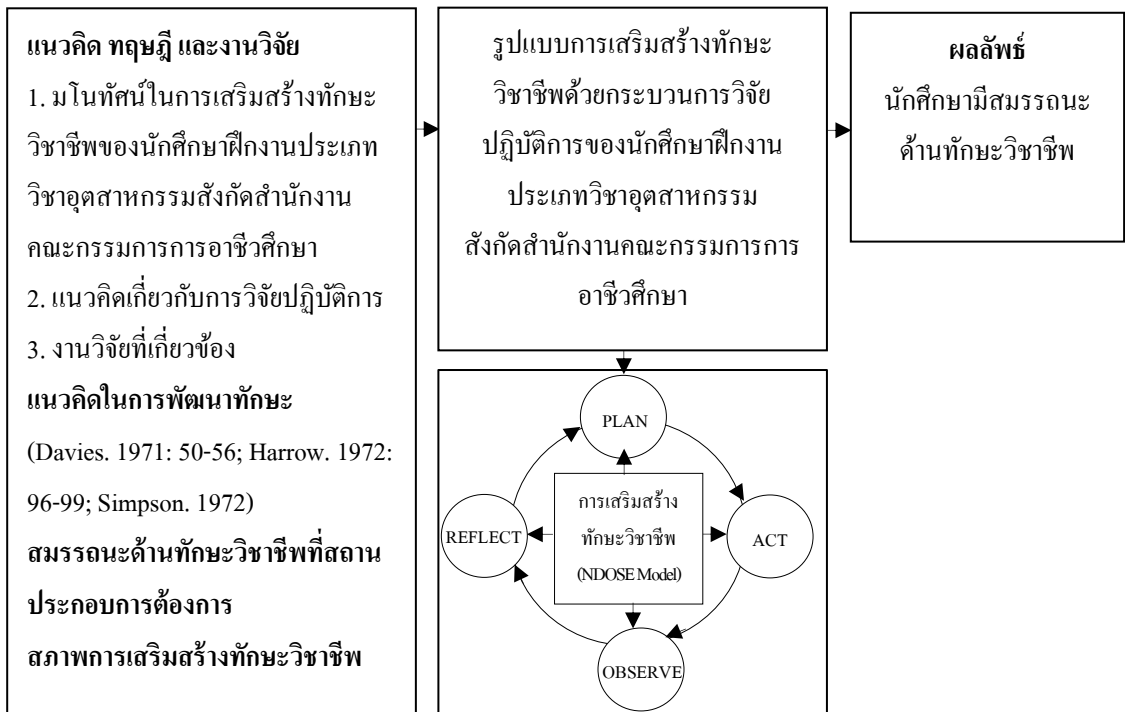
แนวคิด ทฤษฎี และงานวิจัย
1. มโนทัศน์ในการเสริมสร้างทักษะวิชาชีพของนักศึกษาฝึกงานประเภทวิชาอุตสาหกรรมสังกัดสำนักงานคณะกรรมการการอาชีวศึกษา
2. แนวคิดเกี่ยวกับการวิจัยปฏิบัติการ
3. งานวิจัยที่เกี่ยวข้อง
แนวคิดในการพัฒนาทักษะ
(Davies. 1971: 50-56; Harrow. 1972: 96-99; Simpson. 1972)
สมรรถนะด้านทักษะวิชาชีพที่สถานประกอบการต้องการ
สภาพการเสริมสร้างทักษะวิชาชีพ

รูปแบบการเสริมสร้างทักษะวิชาชีพด้วยกระบวนการวิจัยปฏิบัติการของนักศึกษาฝึกงานประเภทวิชาอุตสาหกรรม สังกัดสำนักงานคณะกรรมการการอาชีวศึกษา

ผลลัพธ์
นักศึกษามีสมรรถนะด้านทักษะวิชาชีพ

PLAN
การเสริมสร้างทักษะวิชาชีพ (NDOSE Model)
REFLECT
ACT
OBSERVE